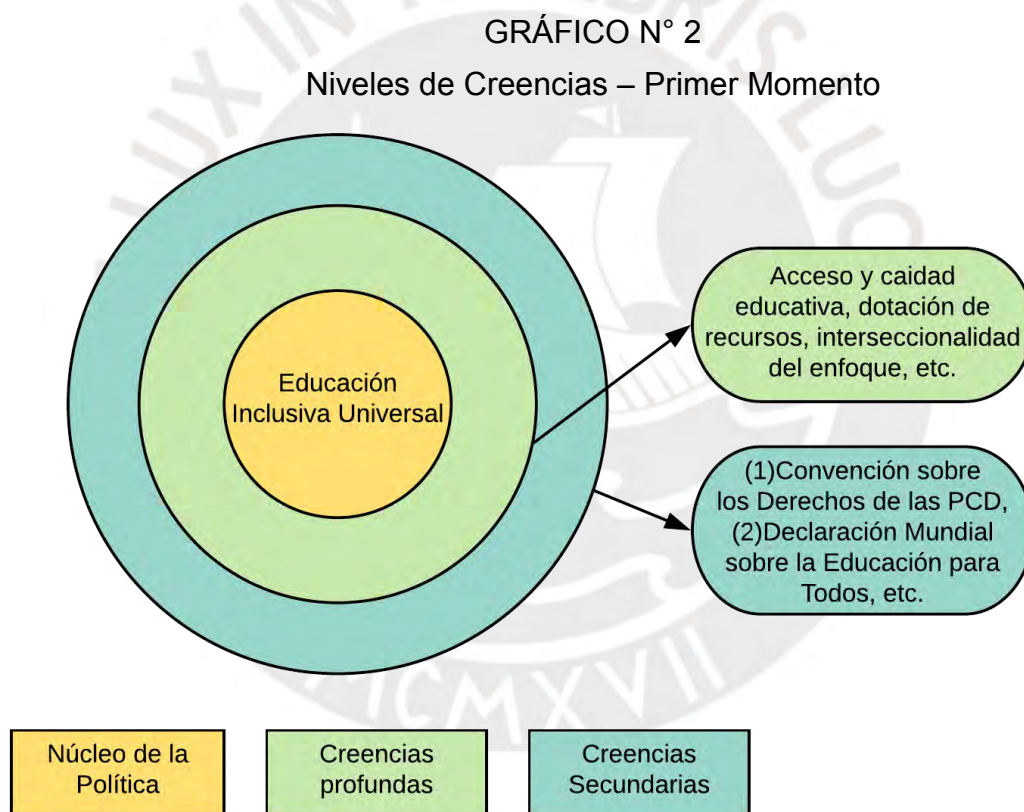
GRÁFICO N° 2

Niveles de Creencias – Primer Momento

Educación Inclusiva Universal

Acceso y caidad educativa, dotación de recursos, interseccionalidad del enfoque, etc.

(1)Convención sobre los Derechos de las PCD, (2)Declaración Mundial sobre la Educación para Todos, etc.

Núcleo de la Política

Creencias profundas

Creencias Secundarias

LUX IN TENEBRIS LUCET MCMXVII